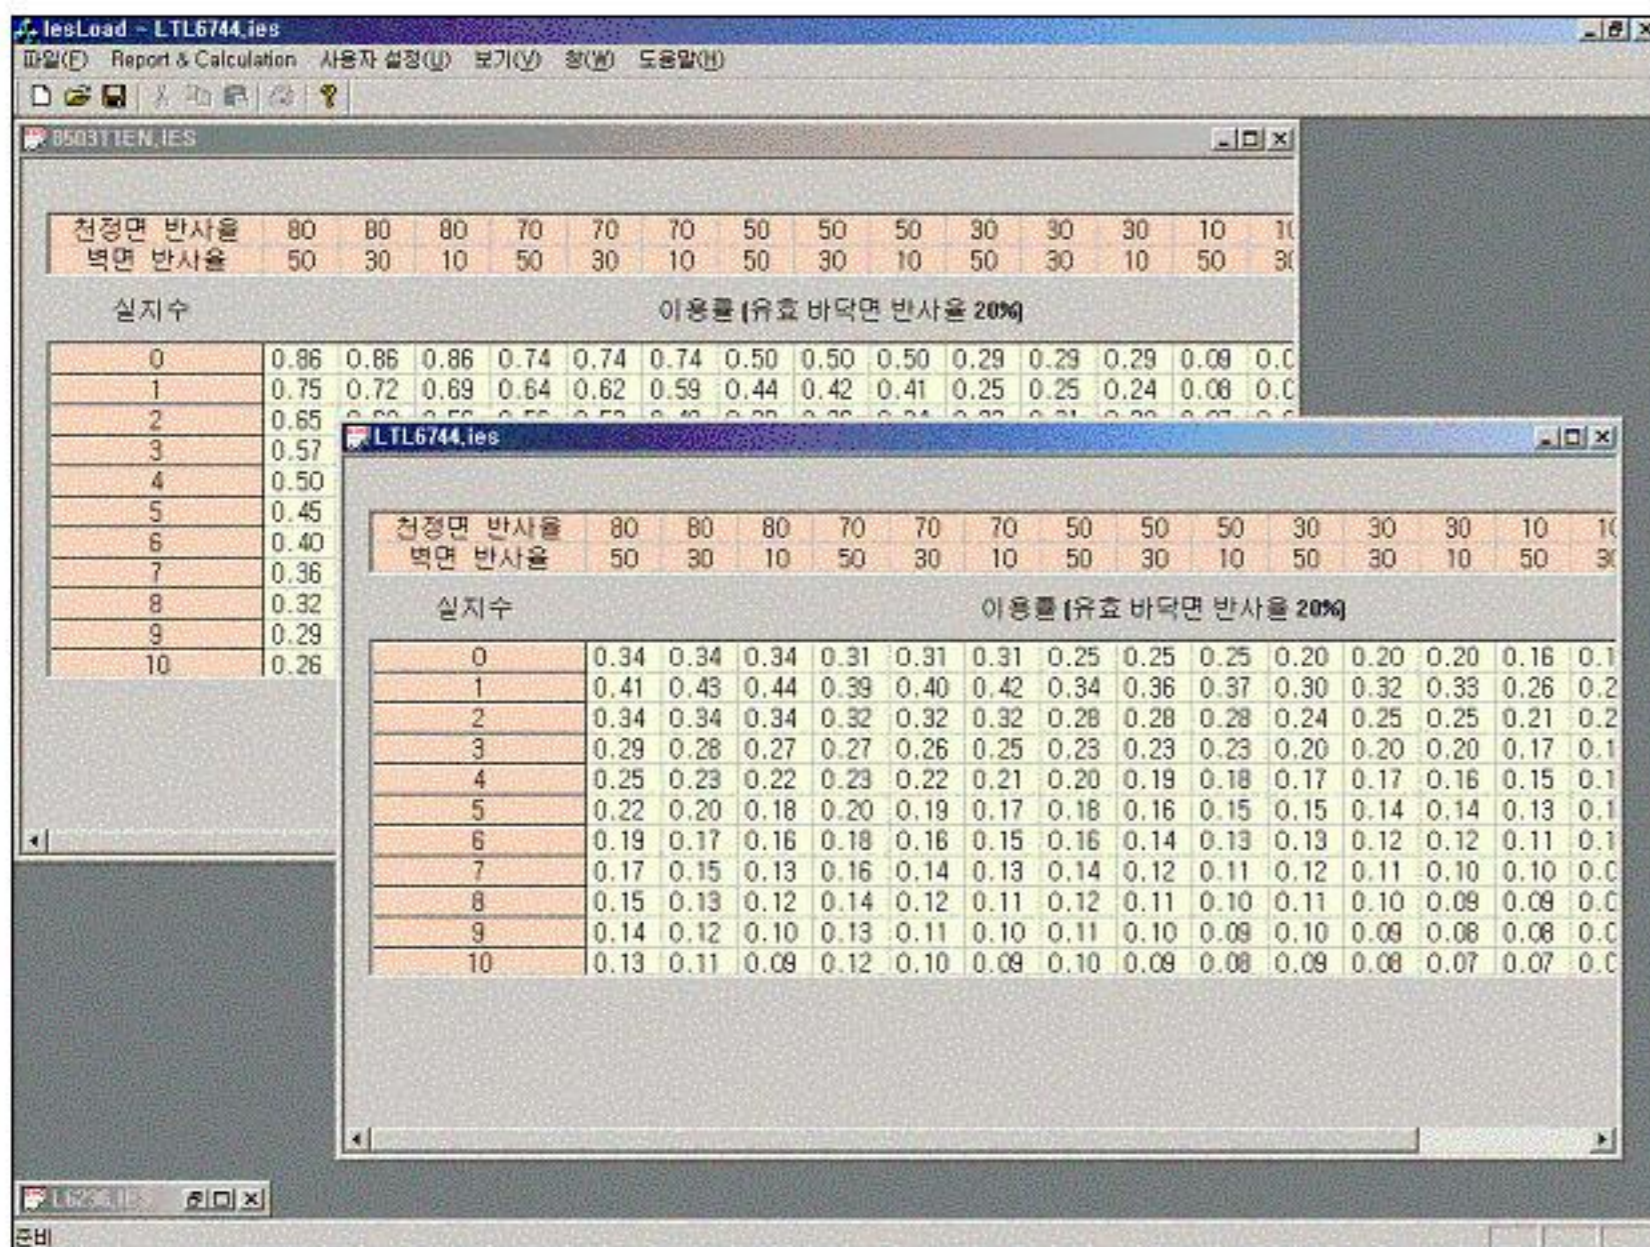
IesLoad - LTL6744.ies

파일(F) Report & Calculation 사용자 설정(U) 보기(V) 창(W) 도움말(H)

8503T1EN.IES

| 천정면 반사율 | 80 | 80 | 80 | 70 | 70 | 70 | 50 | 50 | 50 | 30 | 30 | 30 | 10 | 1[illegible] |
|---|---|---|---|---|---|---|---|---|---|---|---|---|---|---|
| 벽면 반사율 | 50 | 30 | 10 | 50 | 30 | 10 | 50 | 30 | 10 | 50 | 30 | 10 | 50 | 3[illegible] |

실지수 이용률 (유효 바닥면 반사율 20%)

| 0 | 0.86 | 0.86 | 0.86 | 0.74 | 0.74 | 0.74 | 0.50 | 0.50 | 0.50 | 0.29 | 0.29 | 0.29 | 0.09 | 0.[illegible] |
|---|---|---|---|---|---|---|---|---|---|---|---|---|---|---|
| 1 | 0.75 | 0.72 | 0.69 | 0.64 | 0.62 | 0.59 | 0.44 | 0.42 | 0.41 | 0.25 | 0.25 | 0.24 | 0.08 | 0.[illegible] |
| 2 | 0.65 | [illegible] | | | | | | | | | | | | |
| 3 | 0.57 | | | | | | | | | | | | | |
| 4 | 0.50 | | | | | | | | | | | | | |
| 5 | 0.45 | | | | | | | | | | | | | |
| 6 | 0.40 | | | | | | | | | | | | | |
| 7 | 0.36 | | | | | | | | | | | | | |
| 8 | 0.32 | | | | | | | | | | | | | |
| 9 | 0.29 | | | | | | | | | | | | | |
| 10 | 0.26 | | | | | | | | | | | | | |

LTL6744.ies

| 천정면 반사율 | 80 | 80 | 80 | 70 | 70 | 70 | 50 | 50 | 50 | 30 | 30 | 30 | 10 | 1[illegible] |
|---|---|---|---|---|---|---|---|---|---|---|---|---|---|---|
| 벽면 반사율 | 50 | 30 | 10 | 50 | 30 | 10 | 50 | 30 | 10 | 50 | 30 | 10 | 50 | 3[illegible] |

실지수 이용률 (유효 바닥면 반사율 20%)

| 0 | 0.34 | 0.34 | 0.34 | 0.31 | 0.31 | 0.31 | 0.25 | 0.25 | 0.25 | 0.20 | 0.20 | 0.20 | 0.16 | 0.1 |
|---|---|---|---|---|---|---|---|---|---|---|---|---|---|---|
| 1 | 0.41 | 0.43 | 0.44 | 0.39 | 0.40 | 0.42 | 0.34 | 0.36 | 0.37 | 0.30 | 0.32 | 0.33 | 0.26 | 0.2 |
| 2 | 0.34 | 0.34 | 0.34 | 0.32 | 0.32 | 0.32 | 0.28 | 0.28 | 0.28 | 0.24 | 0.25 | 0.25 | 0.21 | 0.2 |
| 3 | 0.29 | 0.28 | 0.27 | 0.27 | 0.26 | 0.25 | 0.23 | 0.23 | 0.23 | 0.20 | 0.20 | 0.20 | 0.17 | 0.1 |
| 4 | 0.25 | 0.23 | 0.22 | 0.23 | 0.22 | 0.21 | 0.20 | 0.19 | 0.18 | 0.17 | 0.17 | 0.16 | 0.15 | 0.1 |
| 5 | 0.22 | 0.20 | 0.18 | 0.20 | 0.19 | 0.17 | 0.18 | 0.16 | 0.15 | 0.15 | 0.14 | 0.14 | 0.13 | 0.1 |
| 6 | 0.19 | 0.17 | 0.16 | 0.18 | 0.16 | 0.15 | 0.16 | 0.14 | 0.13 | 0.13 | 0.12 | 0.12 | 0.11 | 0.1 |
| 7 | 0.17 | 0.15 | 0.13 | 0.16 | 0.14 | 0.13 | 0.14 | 0.12 | 0.11 | 0.12 | 0.11 | 0.10 | 0.10 | 0.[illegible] |
| 8 | 0.15 | 0.13 | 0.12 | 0.14 | 0.12 | 0.11 | 0.12 | 0.11 | 0.10 | 0.11 | 0.10 | 0.09 | 0.09 | 0.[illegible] |
| 9 | 0.14 | 0.12 | 0.10 | 0.13 | 0.11 | 0.10 | 0.11 | 0.10 | 0.09 | 0.10 | 0.09 | 0.08 | 0.08 | 0.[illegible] |
| 10 | 0.13 | 0.11 | 0.09 | 0.12 | 0.10 | 0.09 | 0.10 | 0.09 | 0.08 | 0.09 | 0.08 | 0.07 | 0.07 | 0.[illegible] |

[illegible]

준비